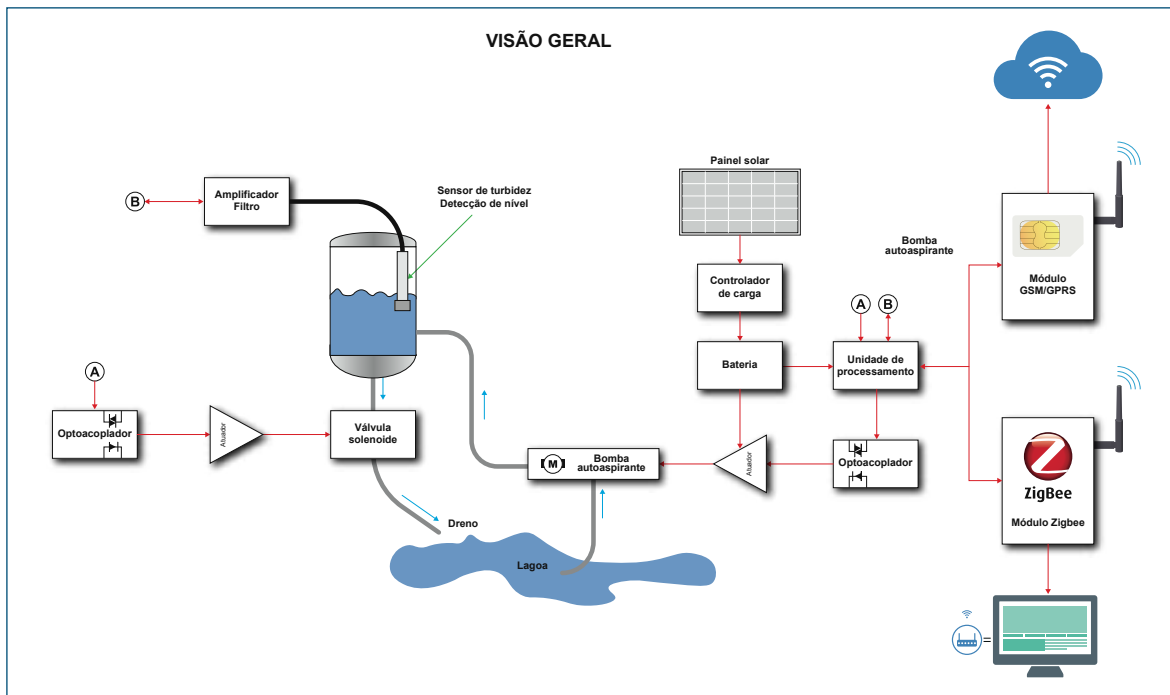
VISÃO GERAL

B

Amplificador
Filtro

Sensor de turbidez
Detecção de nível

Painel solar

Controlador
de carga

Bateria

Bomba
autoaspirante

A B

Unidade de
processamento

Módulo
GSM/GPRS

A

Optoacoplador

Atuador

Válvula
solenoide

M

Bomba
autoaspirante

Atuador

Optoacoplador

ZigBee

Módulo Zigbee

Dreno

Lagoa

=